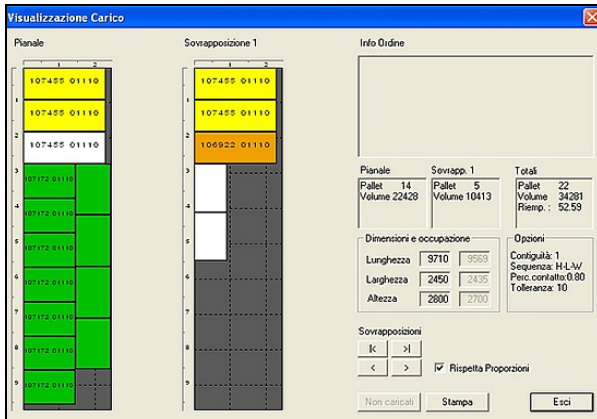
Visualizzazione Carico

Pianale

1 2

1 107455 01110
107455 01110
2 107455 01110
3 107172 01110
4 107172 01110
5 107172 01110
6 107172 01110
7 107172 01110
8 107172 01110
9 107172 01110

Sovrapposizione 1

1 2

107455 01110
1 107455 01110
2 106922 01110
3
4
5
6
7
8
9

Info Ordine

Pianale
Pallet 14
Volume 22428

Sovrapp. 1
Pallet 5
Volume 10413

Totali
Pallet 22
Volume 34281
Riemp.: 52.59

Dimensioni e occupazione

| | | |
|---|---|---|
| Lunghezza | 9710 | 9569 |
| Larghezza | 2450 | 2435 |
| Altezza | 2800 | 2700 |

Opzioni
Contiguità: 1
Sequenza: H-L-W
Perc.contatto: 0.80
Tolleranza: 10

Sovrapposizioni

|< >|
< >

Rispetta Proporzioni

Non caricati Stampa Esci